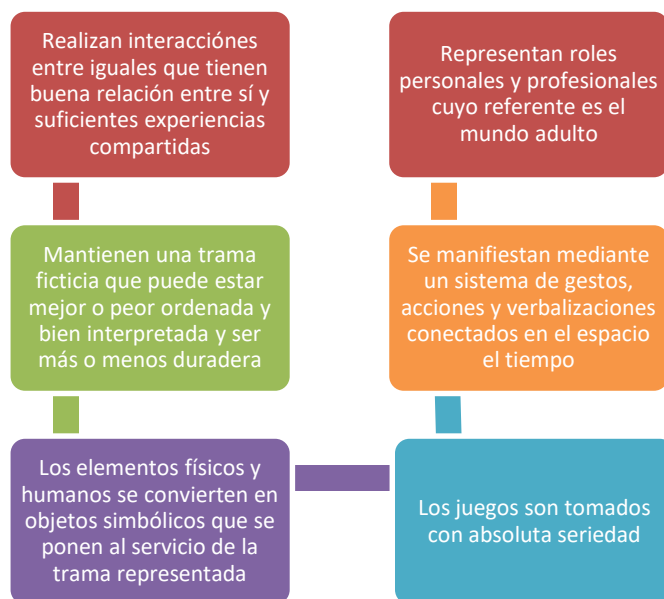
Realizan interacciónes entre iguales que tienen buena relación entre sí y suficientes experiencias compartidas

Mantienen una trama ficticia que puede estar mejor o peor ordenada y bien interpretada y ser más o menos duradera

Los elementos físicos y humanos se convierten en objetos simbólicos que se ponen al servicio de la trama representada

Los juegos son tomados con absoluta seriedad

Se manifiestan mediante un sistema de gestos, acciones y verbalizaciones conectados en el espacio el tiempo

Representan roles personales y profesionales cuyo referente es el mundo adulto